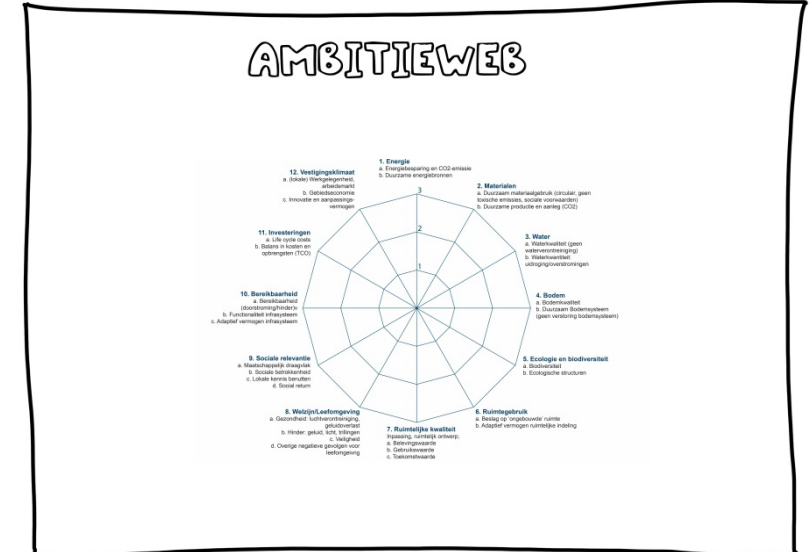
AMBITIEWEB

1. Energie
a. Energiebesparing en CO2-emissie
b. Duurzame energiebronnen

2. Materialen
a. Duurzaam materiaalgebruik (circulair, geen toxische emissies, sociale voorwaarden)
b. Duurzame productie en aanleg (CO2)

3. Water
a. Waterkwaliteit (geen waterverontreiniging)
b. Waterkwantiteit: uitdroging/overstromingen

4. Bodem
a. Bodemkwaliteit
b. Duurzaam Bodemsysteem (geen verstoring bodemsysteem)

5. Ecologie en biodiversiteit
a. Biodiversiteit
b. Ecologische structuren

6. Ruimtegebruik
a. Beslag op 'ongebouwde' ruimte
b. Adaptief vermogen ruimtelijke indeling

7. Ruimtelijke kwaliteit
Inpassing, ruimtelijk ontwerp;
a. Belevingswaarde
b. Gebruikswaarde
c. Toekomstwaarde

8. Welzijn/Leefomgeving
a. Gezondheid: luchtverontreiniging, geluidoverlast
b. Hinder: geluid, licht, trillingen
c. Veiligheid
d. Overige negatieve gevolgen voor leefomgeving

9. Sociale relevantie
a. Maatschappelijk draagvlak
b. Sociale betrokkenheid
c. Lokale kennis benutten
d. Social return

10. Bereikbaarheid
a. Bereikbaarheid (doorstroming/hinder)s
b. Functionaliteit infrasysteem
c. Adaptief vermogen infrasysteem

11. Investeringen
a. Life cycle costs
b. Balans in kosten en opbrengsten (TCO)

12. Vestigingsklimaat
a. (lokale) Werkgelegenheid, arbeidsmarkt
b. Gebiedseconomie
c. Innovatie en aanpassingsvermogen

3
2
1